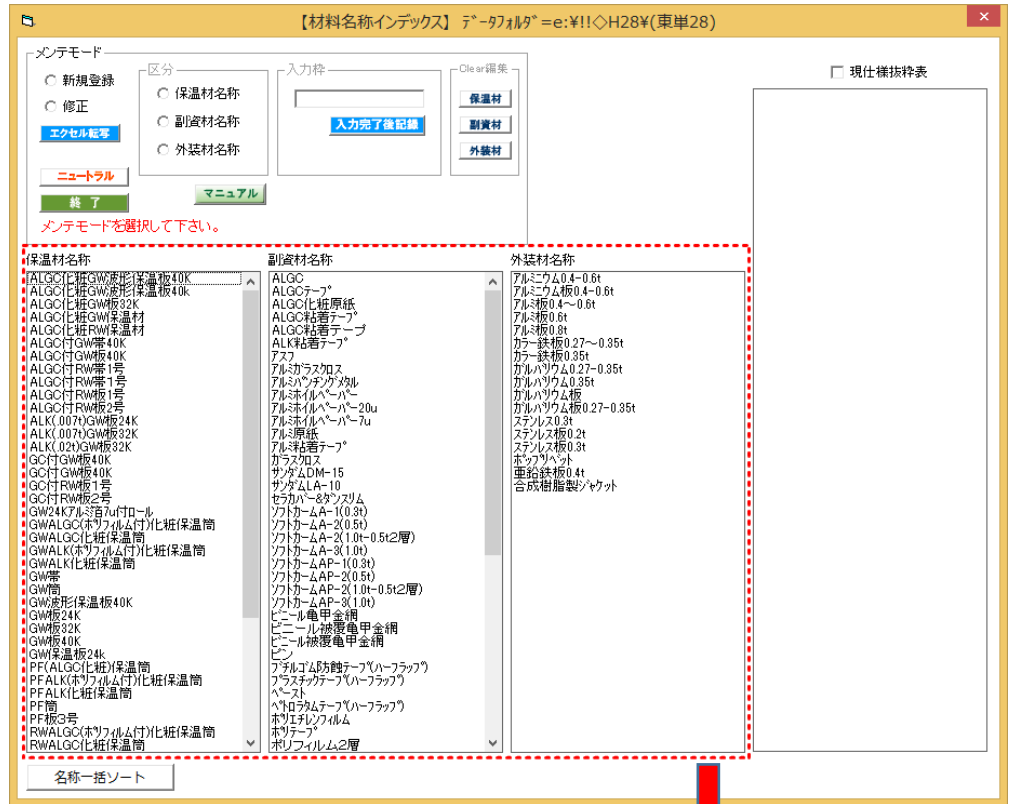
【材料名称インデックス】 ﾃﾞｰﾀﾌｫﾙﾀﾞ=e:¥!!◇H28¥(東単28)

メンテモード
新規登録
修正
エクセル転写
区分
保温材名称
副資材名称
外装材名称
入力枠
入力完了後記録
Clear編集
保温材
副資材
外装材
ニュートラル
終 了
マニュアル
メンテモードを選択して下さい。

現仕様抜粋表

保温材名称
ALGC化粧GW波形保温板40K
ALGC化粧GW波形保温板40k
ALGC化粧GW板32K
ALGC化粧GW保温材
ALGC化粧RW保温材
ALGC付GW帯40K
ALGC付GW板40K
ALGC付RW帯1号
ALGC付RW帯2号
ALGC付RW板1号
ALGC付RW板2号
ALK(.007t)GW板24K
ALK(.007t)GW板32K
ALK(.02t)GW板32K
GC付GW板40K
GC付GW板40K
GC付RW板1号
GC付RW板2号
GW24Kアルミ箔7u付ロール
GWALGC(ﾎﾟﾘﾌｨﾙﾑ付)化粧保温筒
GWALGC化粧保温筒
GWALK(ﾎﾟﾘﾌｨﾙﾑ付)化粧保温筒
GWALK化粧保温筒
GW帯
GW筒
GW波形保温板40K
GW板24K
GW板32K
GW板40K
GW保温板24k
PF(ALGC化粧)保温筒
PFALK(ﾎﾟﾘﾌｨﾙﾑ付)化粧保温筒
PFALK化粧保温筒
PF筒
PF板3号
RWALGC(ﾎﾟﾘﾌｨﾙﾑ付)化粧保温筒
RWALGC化粧保温筒

副資材名称
ALGC
ALGCﾃｰﾌﾟ
ALGC化粧原紙
ALGC粘着ﾃｰﾌﾟ
ALGC粘着テープ
ALK粘着ﾃｰﾌﾟ
ｱｽﾌ
ｱﾙﾐｶﾞﾗｽｸﾛｽ
ｱﾙﾐﾊﾟﾝﾁﾝｸﾞﾒﾀﾙ
ｱﾙﾐﾎｲﾙﾍﾟｰﾊﾟｰ
ｱﾙﾐﾎｲﾙﾍﾟｰﾊﾟｰ20u
ｱﾙﾐﾎｲﾙﾍﾟｰﾊﾟｰ7u
ｱﾙﾐ原紙
ｱﾙﾐ粘着ﾃｰﾌﾟ
ｶﾞﾗｽｸﾛｽ
ｻﾝﾀﾞﾑDM-15
ｻﾝﾀﾞﾑLA-10
ｾﾗｶﾊﾞｰ&ﾀﾞﾝｽﾘﾑ
ｿﾌﾄｶｰﾑA-1(0.3t)
ｿﾌﾄｶｰﾑA-2(0.5t)
ｿﾌﾄｶｰﾑA-2(1.0t-0.5t2層)
ｿﾌﾄｶｰﾑA-3(1.0t)
ｿﾌﾄｶｰﾑAP-1(0.3t)
ｿﾌﾄｶｰﾑAP-2(0.5t)
ｿﾌﾄｶｰﾑAP-2(1.0t-0.5t2層)
ｿﾌﾄｶｰﾑAP-3(1.0t)
ビニール亀甲金網
ビニール被覆亀甲金網
ビニール被覆亀甲金網
ﾋﾟﾝ
ﾌﾞﾁﾙｺﾞﾑ防蝕ﾃｰﾌﾟ(ﾊｰﾌﾗｯﾌﾟ)
ﾌﾟﾗｽﾁｯｸﾃｰﾌﾟ(ﾊｰﾌﾗｯﾌﾟ)
ﾍﾟｰｽﾄ
ﾍﾟﾄﾛﾗﾀﾑﾃｰﾌﾟ(ﾊｰﾌﾗｯﾌﾟ)
ﾎﾟﾘｴﾁﾚﾝﾌｨﾙﾑ
ﾎﾟﾘﾃｰﾌﾟ
ポリフィルム2層

外装材名称
ｱﾙﾐﾆｳﾑ0.4-0.6t
ｱﾙﾐﾆｳﾑ板0.4-0.6t
ｱﾙﾐ板0.4～0.6t
ｱﾙﾐ板0.6t
ｱﾙﾐ板0.8t
ｶﾗｰ鉄板0.27～0.35t
ｶﾗｰ鉄板0.35t
ｶﾞﾙﾊﾞﾘｳﾑ0.27-0.35t
ｶﾞﾙﾊﾞﾘｳﾑ0.35t
ｶﾞﾙﾊﾞﾘｳﾑ板
ｶﾞﾙﾊﾞﾘｳﾑ板0.27-0.35t
ｽﾃﾝﾚｽ0.3t
ｽﾃﾝﾚｽ板0.2t
ｽﾃﾝﾚｽ板0.3t
ﾎﾟｯﾌﾟﾍﾞｯﾄ
亜鉛鉄板0.4t
合成樹脂製ｼﾞｬｹｯﾄ

名称一括ソート